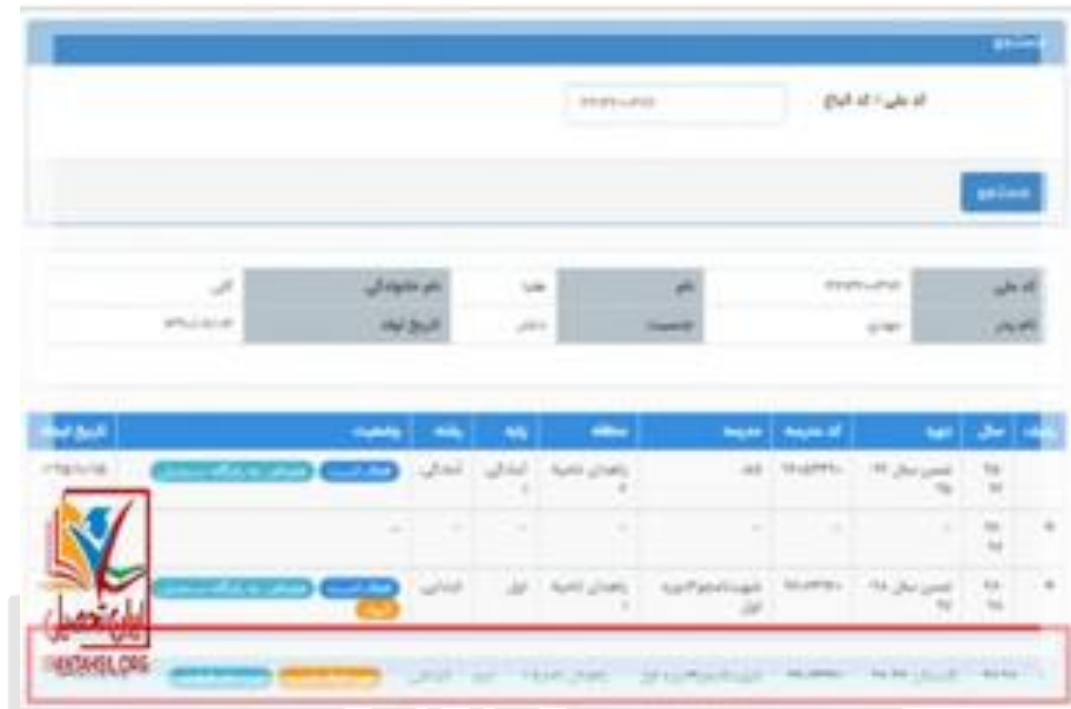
کد ملی / کد اتباع

جستجو

| کد ملی | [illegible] | نام | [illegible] | نام خانوادگی | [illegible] |
|---|---|---|---|---|---|
| نام پدر | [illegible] | جنسیت | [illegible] | تاریخ تولد | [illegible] |

| ردیف | سال | تعهد | کد مدرسه | مدرسه | منطقه | پایه | پایه | وضعیت | تاریخ ثبت |
|---|---|---|---|---|---|---|---|---|---|
| | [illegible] | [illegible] | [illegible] | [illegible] | زاهدان ناحیه ۲ | ابتدائی | ابتدائی | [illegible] | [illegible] |
| | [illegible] | - | - | - | - | - | - | - | - |
| | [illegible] | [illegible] | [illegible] | شهید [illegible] دوره اول | زاهدان ناحیه ۱ | اول | ابتدایی | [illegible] | |
| | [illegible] | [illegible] | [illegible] | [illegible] | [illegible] | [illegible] | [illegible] | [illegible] | |

ایران تحصیل
IRANTAHSIL.ORG